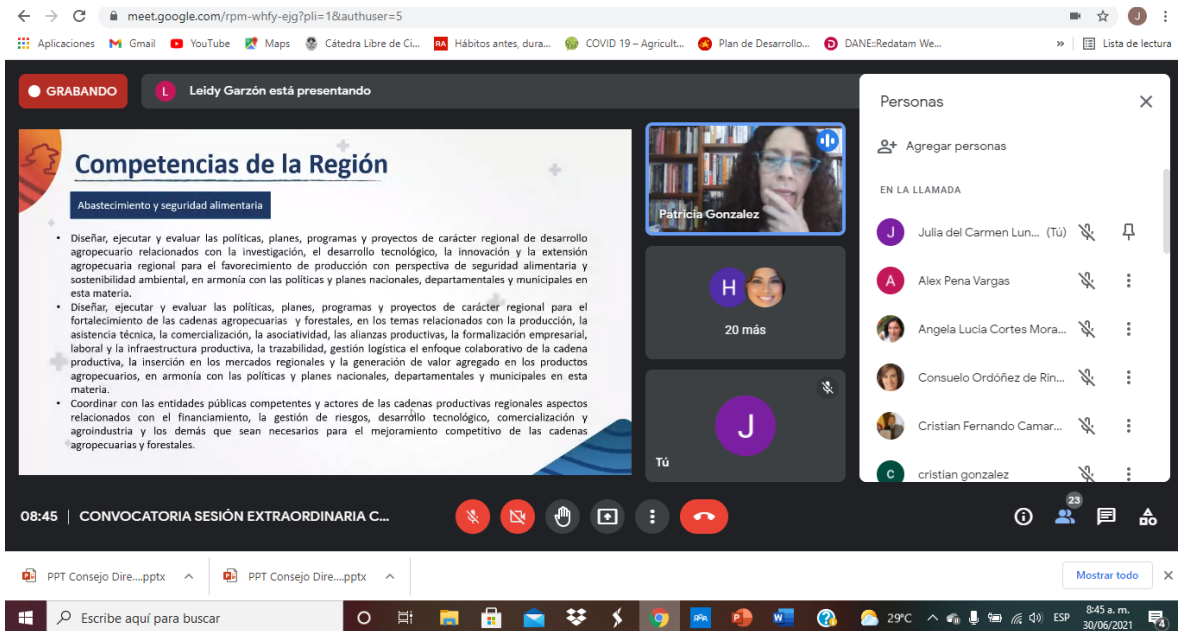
meet.google.com/rpm-whfy-ejg?pli=1&authuser=5

Aplicaciones Gmail YouTube Maps Cátedra Libre de Ci... Hábitos antes, dura... COVID 19 – Agricult... Plan de Desarrollo... DANE::Redatam We... » Lista de lectura

GRABANDO

Leidy Garzón está presentando

Competencias de la Región

Abastecimiento y seguridad alimentaria

• Diseñar, ejecutar y evaluar las políticas, planes, programas y proyectos de carácter regional de desarrollo agropecuario relacionados con la investigación, el desarrollo tecnológico, la innovación y la extensión agropecuaria regional para el favorecimiento de producción con perspectiva de seguridad alimentaria y sostenibilidad ambiental, en armonía con las políticas y planes nacionales, departamentales y municipales en esta materia.
• Diseñar, ejecutar y evaluar las políticas, planes, programas y proyectos de carácter regional para el fortalecimiento de las cadenas agropecuarias y forestales, en los temas relacionados con la producción, la asistencia técnica, la comercialización, la asociatividad, las alianzas productivas, la formalización empresarial, laboral y la infraestructura productiva, la trazabilidad, gestión logística el enfoque colaborativo de la cadena productiva, la inserción en los mercados regionales y la generación de valor agregado en los productos agropecuarios, en armonía con las políticas y planes nacionales, departamentales y municipales en esta materia.
• Coordinar con las entidades públicas competentes y actores de las cadenas productivas regionales aspectos relacionados con el financiamiento, la gestión de riesgos, desarrollo tecnológico, comercialización y agroindustria y los demás que sean necesarios para el mejoramiento competitivo de las cadenas agropecuarias y forestales.

Patricia Gonzalez

H

20 más

J

Tú

Personas

Agregar personas

EN LA LLAMADA

Julia del Carmen Lun... (Tú)
Alex Pena Vargas
Angela Lucia Cortes Mora...
Consuelo Ordóñez de Rin...
Cristian Fernando Camar...
cristian gonzalez

08:45 | CONVOCATORIA SESIÓN EXTRAORDINARIA C...

23

PPT Consejo Dire....pptx
PPT Consejo Dire....pptx
Mostrar todo

Escribe aquí para buscar

29°C ESP 8:45 a. m. 30/06/2021